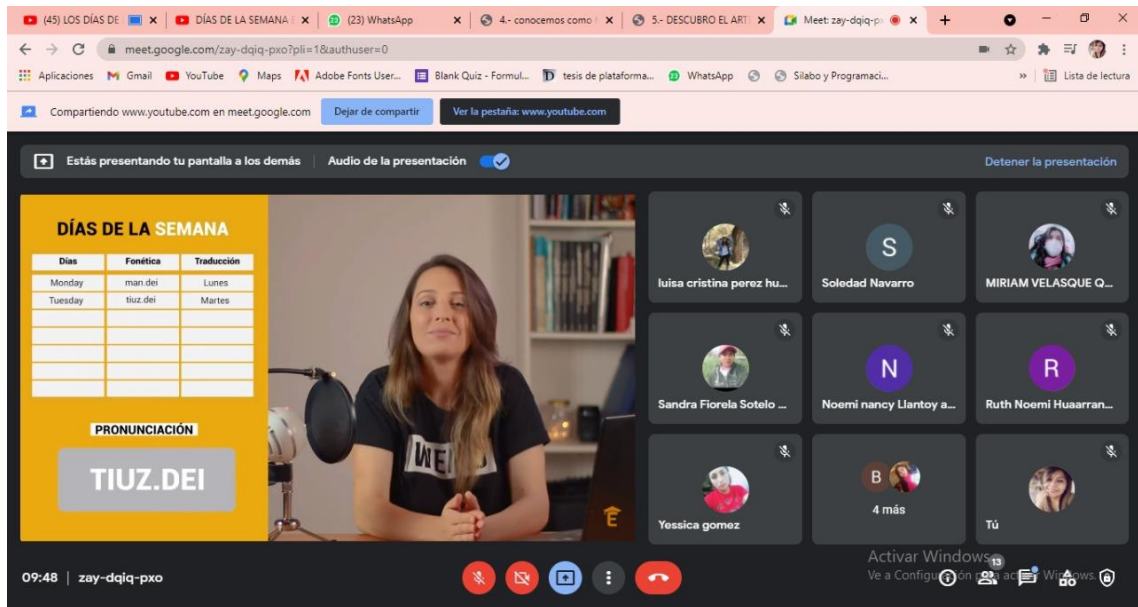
(45) LOS DÍAS DE × | DÍAS DE LA SEMANA × | (23) WhatsApp × | 4.- conocemos como × | 5.- DESCUBRO EL ARTI × | Meet: zay-dqiq-p × | +

meet.google.com/zay-dqiq-pxo?pli=1&authuser=0

Aplicaciones Gmail YouTube Maps Adobe Fonts User... Blank Quiz - Formul... tesis de plataforma... WhatsApp Silabo y Programaci... » Lista de lectura

Compartiendo www.youtube.com en meet.google.com Dejar de compartir Ver la pestaña: www.youtube.com

Estás presentando tu pantalla a los demás | Audio de la presentación Detener la presentación

DÍAS DE LA SEMANA

| Días | Fonética | Traducción |
|---|---|---|
| Monday | man.dei | Lunes |
| Tuesday | tiuz.dei | Martes |
| | | |
| | | |
| | | |
| | | |
| | | |

PRONUNCIACIÓN

TIUZ.DEI

WEI

luisa cristina perez hu...
S
Soledad Navarro
MIRIAM VELASQUE Q...
Sandra Fiorela Sotelo ...
N
Noemi nancy Llantoy a...
R
Ruth Noemi Huaarran...
Yessica gomez
B
4 más
Tú

Activar Windows
Ve a Configuración para activar Windows.

09:48 | zay-dqiq-pxo

13